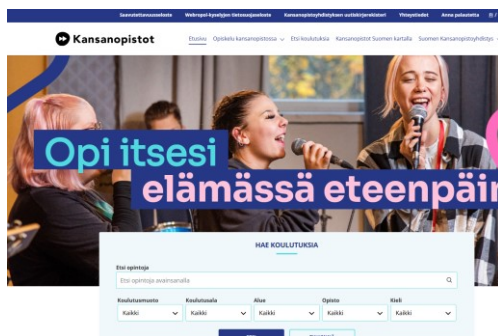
Saavutettavuusseloste Webropol-kyselyjen tietosuojaseloste Kansanopistoyhdistyksen uutiskirjeeksi! Yhteystiedot Anna palautetta

Kansanopistot

Etusivu Opiskele kansanopistossa Etsi koulutuksia Kansanopistot Suomen kartalla Suomen Kansanopistoyhdistys

Opi itsesi elämässä eteenpäin

HAE KOULUTUKSIA

Etsi opintoja

Etsi opintoja avainsanalla

Koulutusmuoto
Kaikki

Koulutusala
Kaikki

Alue
Kaikki

Opisto
Kaikki

Kieli
Kaikki